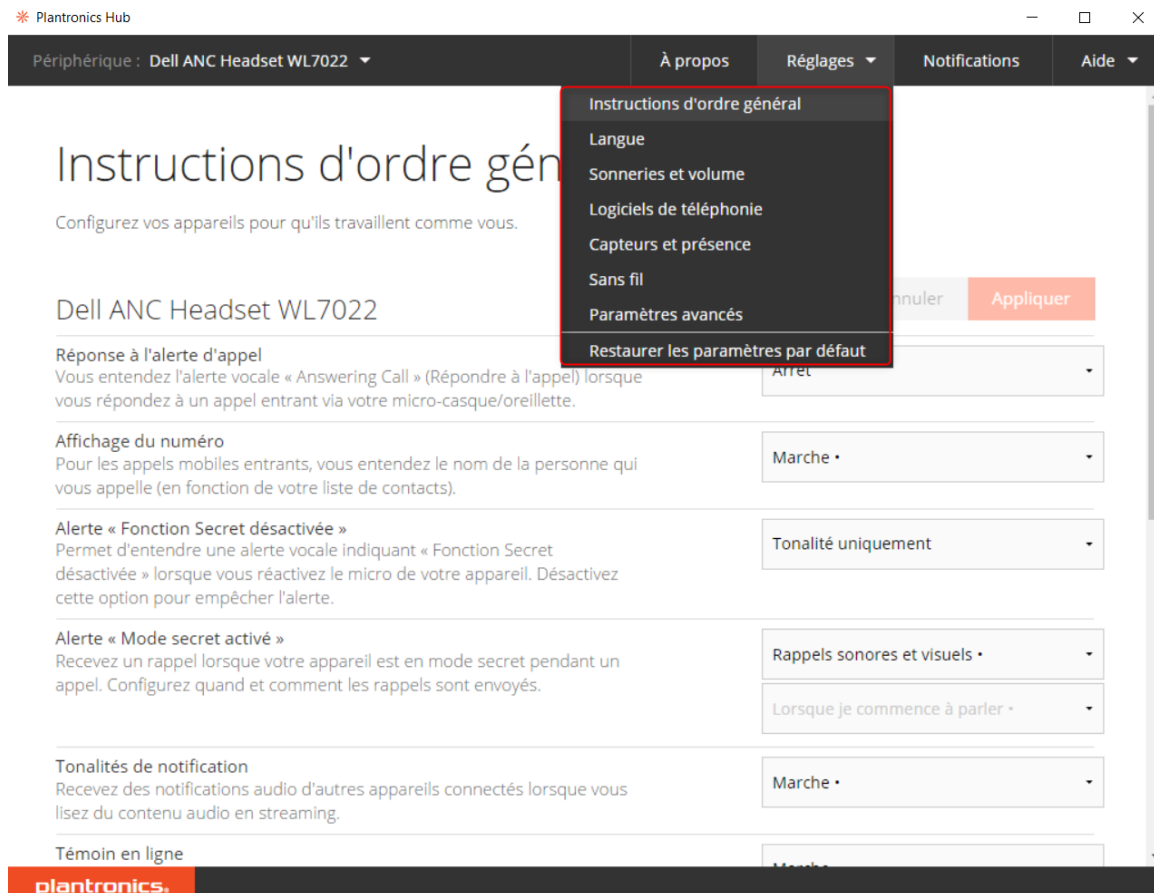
Plantronics Hub

Périphérique : Dell ANC Headset WL7022

À propos
Réglages
Notifications
Aide

Instructions d'ordre général
Langue
Sonneries et volume
Logiciels de téléphonie
Capteurs et présence
Sans fil
Paramètres avancés
Restaurer les paramètres par défaut

Instructions d'ordre gén

Configurez vos appareils pour qu'ils travaillent comme vous.

Dell ANC Headset WL7022

nnuler
Appliquer

Réponse à l'alerte d'appel
Vous entendez l'alerte vocale « Answering Call » (Répondre à l'appel) lorsque vous répondez à un appel entrant via votre micro-casque/oreillette.

Arrêt

Affichage du numéro
Pour les appels mobiles entrants, vous entendez le nom de la personne qui vous appelle (en fonction de votre liste de contacts).

Marche •

Alerte « Fonction Secret désactivée »
Permet d'entendre une alerte vocale indiquant « Fonction Secret désactivée » lorsque vous réactivez le micro de votre appareil. Désactivez cette option pour empêcher l'alerte.

Tonalité uniquement

Alerte « Mode secret activé »
Recevez un rappel lorsque votre appareil est en mode secret pendant un appel. Configurez quand et comment les rappels sont envoyés.

Rappels sonores et visuels •

Lorsque je commence à parler •

Tonalités de notification
Recevez des notifications audio d'autres appareils connectés lorsque vous lisez du contenu audio en streaming.

Marche •

Témoin en ligne

Marche •

plantronics.